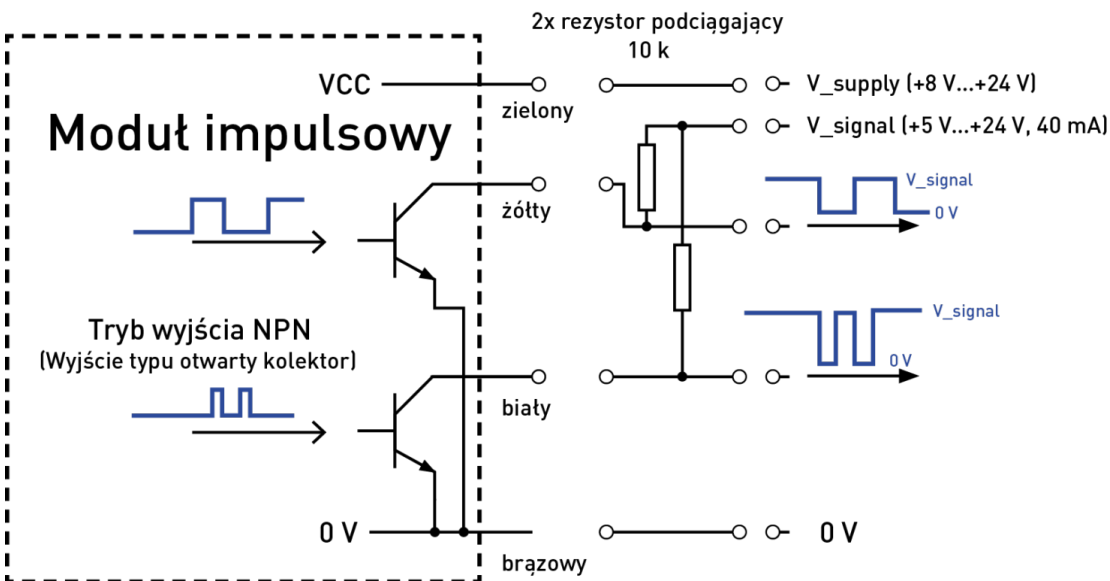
2x rezystor podciągający
10 k

VCC
zielony
V_supply (+8 V...+24 V)
Moduł impulsowy
V_signal (+5 V...+24 V, 40 mA)
V_signal
żółty
0 V
V_signal
Tryb wyjścia NPN
(Wyjście typu otwarty kolektor)
0 V
biały
0 V
0 V
brązowy